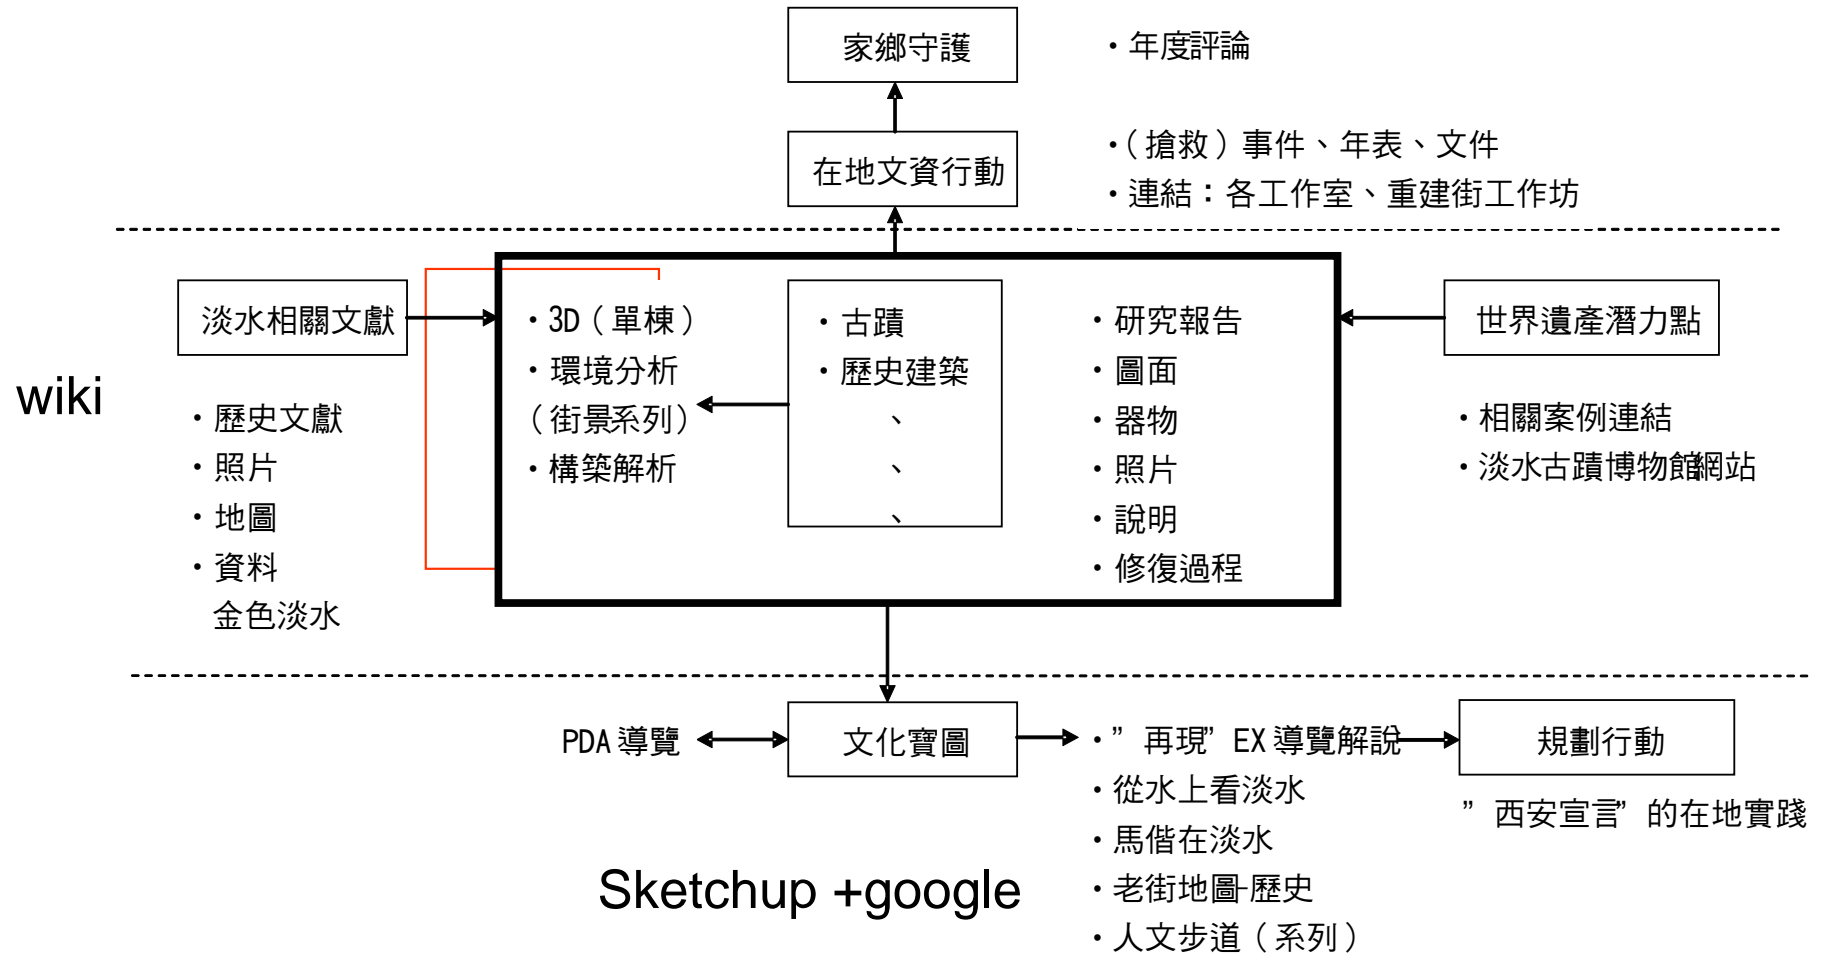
家鄉守護

・年度評論

在地文資行動

・(搶救)事件、年表、文件
・連結:各工作室、重建街工作坊

淡水相關文獻

wiki

・歷史文獻
・照片
・地圖
・資料
金色淡水

・3D(單棟)
・環境分析
(街景系列)
・構築解析

・古蹟
・歷史建築
、
、
、

・研究報告
・圖面
・器物
・照片
・說明
・修復過程

世界遺產潛力點

・相關案例連結
・淡水古蹟博物館網站

PDA 導覽

文化寶圖

・"再現" EX 導覽解說
・從水上看淡水
・馬偕在淡水
・老街地圖-歷史
・人文步道(系列)

Sketchup +google

規劃行動

"西安宣言"的在地實踐